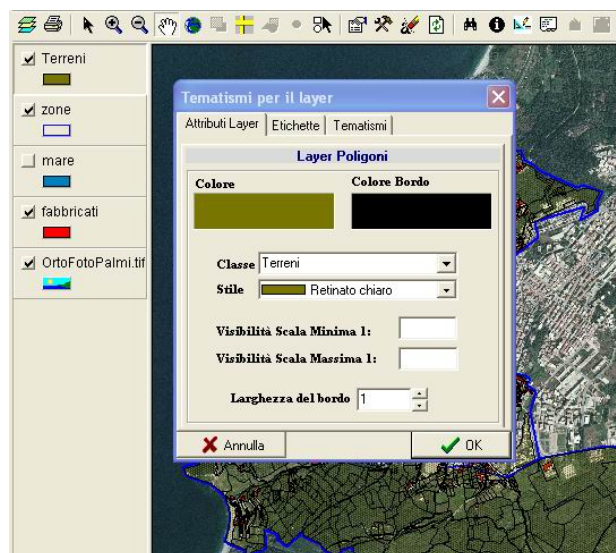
Terreni

zone

mare

fabbricati

OrtoFotoPalmi.tif

Tematismi per il layer

Attributi Layer | Etichette | Tematismi

Layer Poligoni

Colore

Colore Bordo

Classe Terreni

Stile Retinato chiaro

Visibilità Scala Minima 1:

Visibilità Scala Massima 1:

Larghezza del bordo 1

Annulla

OK